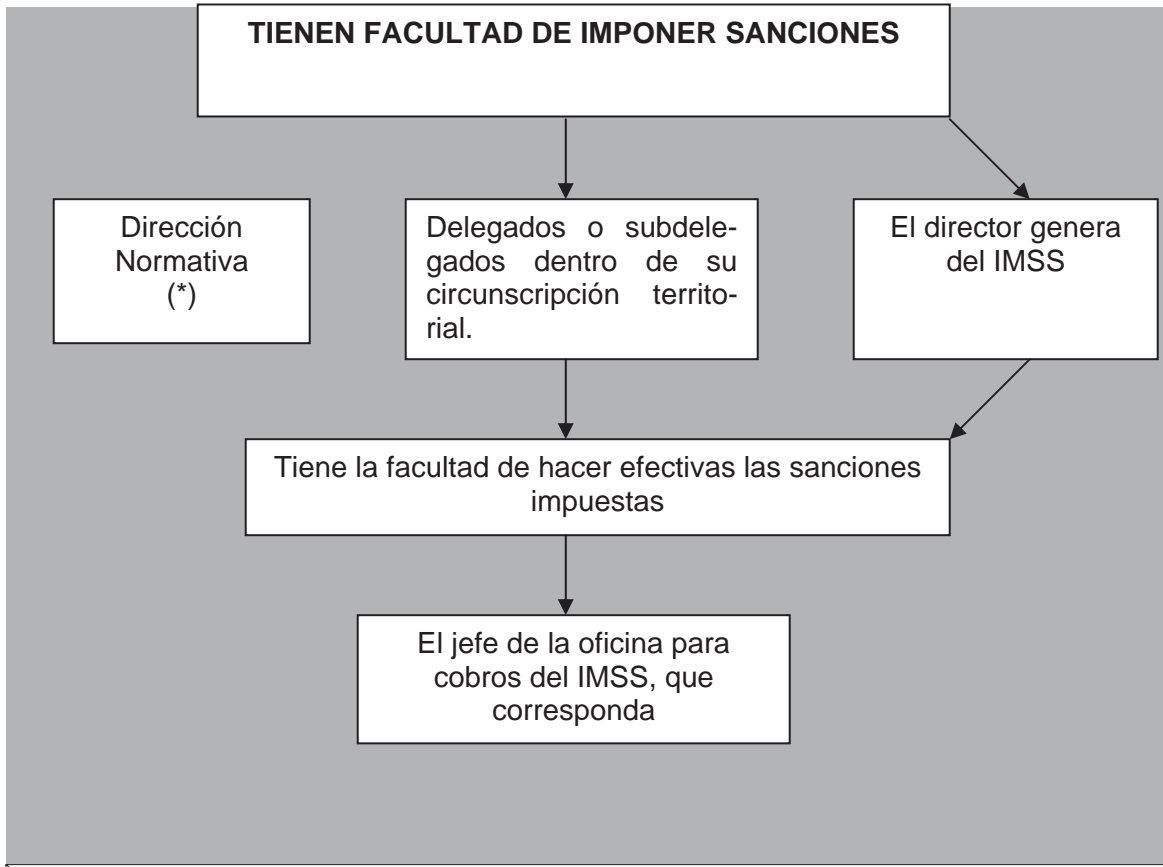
TIENEN FACULTAD DE IMPONER SANCIONES

Dirección Normativa (*)

Delegados o subdelegados dentro de su circunscripción territorial.

El director genera del IMSS

Tiene la facultad de hacer efectivas las sanciones impuestas

El jefe de la oficina para cobros del IMSS, que corresponda